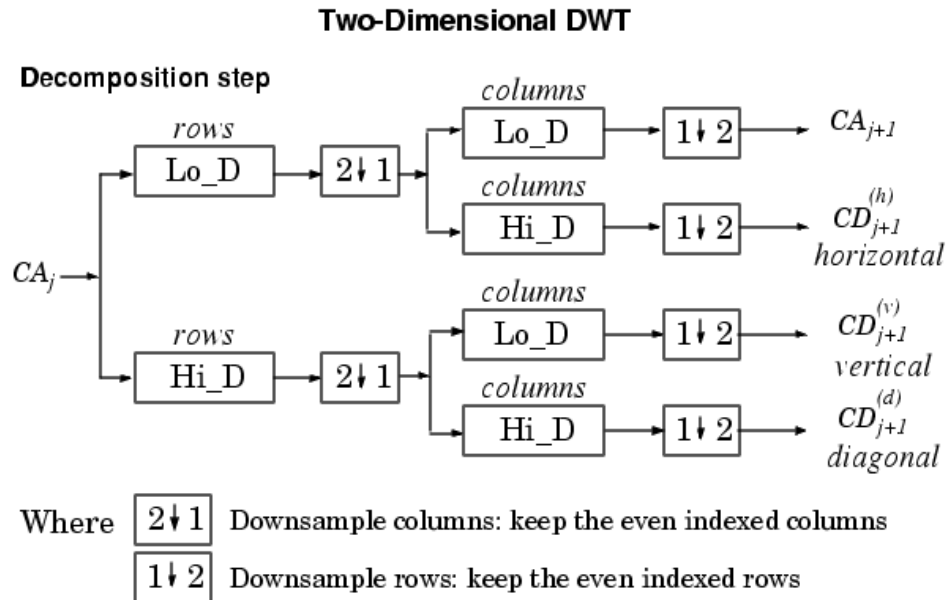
Two-Dimensional DWT

Decomposition step

rows

Lo_D

$2\downarrow 1$

columns

Lo_D

$1\downarrow 2$

$CA_{j+1}$

columns

Hi_D

$1\downarrow 2$

$CD_{j+1}^{(h)}$
horizontal

$CA_j$

columns

Lo_D

$1\downarrow 2$

$CD_{j+1}^{(v)}$
vertical

rows

Hi_D

$2\downarrow 1$

columns

Hi_D

$1\downarrow 2$

$CD_{j+1}^{(d)}$
diagonal

Where $2\downarrow 1$ Downsample columns: keep the even indexed columns

$1\downarrow 2$ Downsample rows: keep the even indexed rows